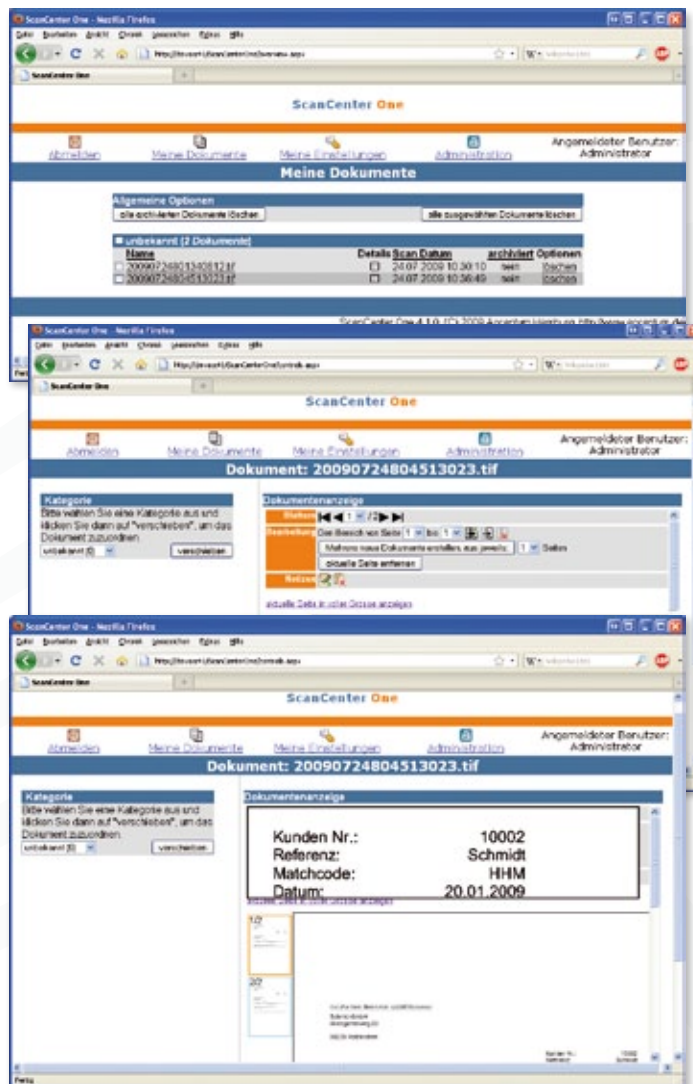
ScanCenter One - Mozilla Firefox

Datei Bearbeiten Ansicht Chronik Lesezeichen Extras Hilfe

ScanCenter One

ScanCenter One

Abmelden Meine Dokumente Meine Einstellungen Administration

Angemeldeter Benutzer: Administrator

Meine Dokumente

Allgemeine Optionen

alle archivierten Dokumente löschen

alle ausgewählten Dokumente löschen

unbekannt (2 Dokumente)

| Name | Details | Scan Datum | archiviert | Optionen |
|---|---|---|---|---|
| 20090724801340812.tif | | 24.07.2009 10:30:10 | nein | löschen |
| 20090724804513023.tif | | 24.07.2009 10:36:49 | nein | löschen |

ScanCenter One 4.1.0 (C) 2009

ScanCenter One - Mozilla Firefox

Datei Bearbeiten Ansicht Chronik Lesezeichen Extras Hilfe

ScanCenter One

ScanCenter One

Abmelden Meine Dokumente Meine Einstellungen Administration

Angemeldeter Benutzer: Administrator

Dokument: 20090724804513023.tif

Kategorie

Bitte wählen Sie eine Kategorie aus und klicken Sie dann auf "verschieben", um das Dokument zuzuordnen.

unbekannt (0)

verschieben

Dokumentenanzeige

Blättern 1 /2

Bearbeiten Den Bereich von Seite 1 bis 1

Mehrere neue Dokumente erstellen, aus jeweils 1 Seiten

aktuelle Seite entfernen

Notizen

aktuelle Seite in voller Grösse anzeigen

ScanCenter One - Mozilla Firefox

Datei Bearbeiten Ansicht Chronik Lesezeichen Extras Hilfe

ScanCenter One

ScanCenter One

Abmelden Meine Dokumente Meine Einstellungen Administration

Angemeldeter Benutzer: Administrator

Dokument: 20090724804513023.tif

Kategorie

Bitte wählen Sie eine Kategorie aus und klicken Sie dann auf "verschieben", um das Dokument zuzuordnen.

unbekannt (0)

verschieben

Dokumentenanzeige

Kunden Nr.: 10002
Referenz: Schmidt
Matchcode: HHM
Datum: 20.01.2009

aktuelle Seite in voller Grösse anzeigen

1/2

2/2

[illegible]

Fertig